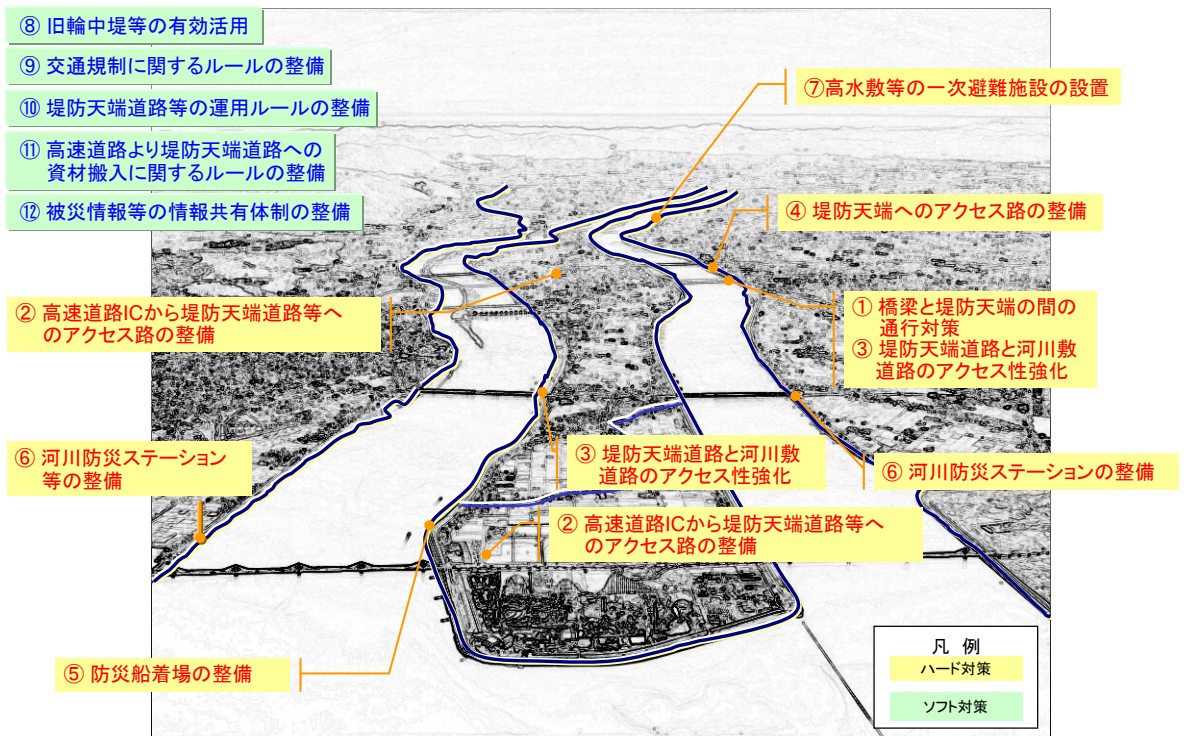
⑧ 旧輪中堤等の有効活用

⑨ 交通規制に関するルールの整備

⑩ 堤防天端道路等の運用ルールの整備

⑪ 高速道路より堤防天端道路への資材搬入に関するルールの整備

⑫ 被災情報等の情報共有体制の整備

⑦高水敷等の一次避難施設の設置

④ 堤防天端へのアクセス路の整備

② 高速道路ICから堤防天端道路等へのアクセス路の整備

① 橋梁と堤防天端の間の通行対策
③ 堤防天端道路と河川敷道路のアクセス性強化

③ 堤防天端道路と河川敷道路のアクセス性強化

⑥ 河川防災ステーション等の整備

⑥ 河川防災ステーションの整備

② 高速道路ICから堤防天端道路等へのアクセス路の整備

⑤ 防災船着場の整備

凡 例
ハード対策
ソフト対策